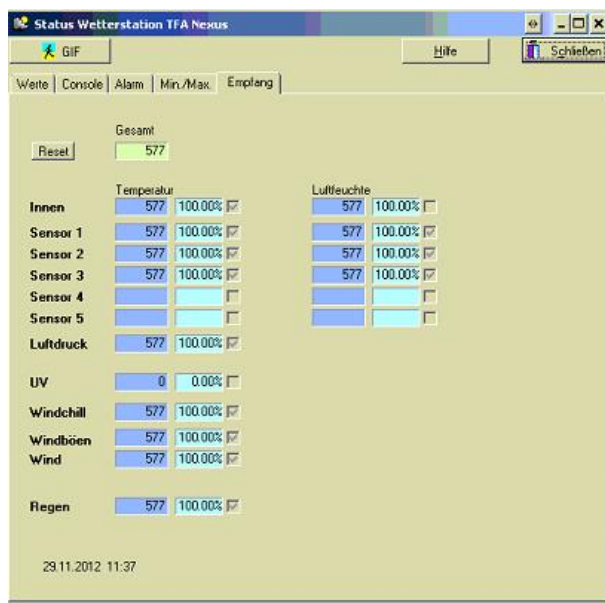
Status Wetterstation TFA Nexus

GIF

Hilfe

Schließen

Werte | Console | Alarm | Min./Max. | Empfang

Gesamt

Reset 577

| | Temperatur | | Luftfeuchte | |
|---|---|---|---|---|
| Innen | 577 | 100.00% | 577 | 100.00% |
| Sensor 1 | 577 | 100.00% | 577 | 100.00% |
| Sensor 2 | 577 | 100.00% | 577 | 100.00% |
| Sensor 3 | 577 | 100.00% | 577 | 100.00% |
| Sensor 4 | | | | |
| Sensor 5 | | | | |
| Luftdruck | 577 | 100.00% | | |
| UV | 0 | 0.00% | | |
| Windchill | 577 | 100.00% | | |
| Windböen | 577 | 100.00% | | |
| Wind | 577 | 100.00% | | |
| Regen | 577 | 100.00% | | |

29.11.2012 11:37